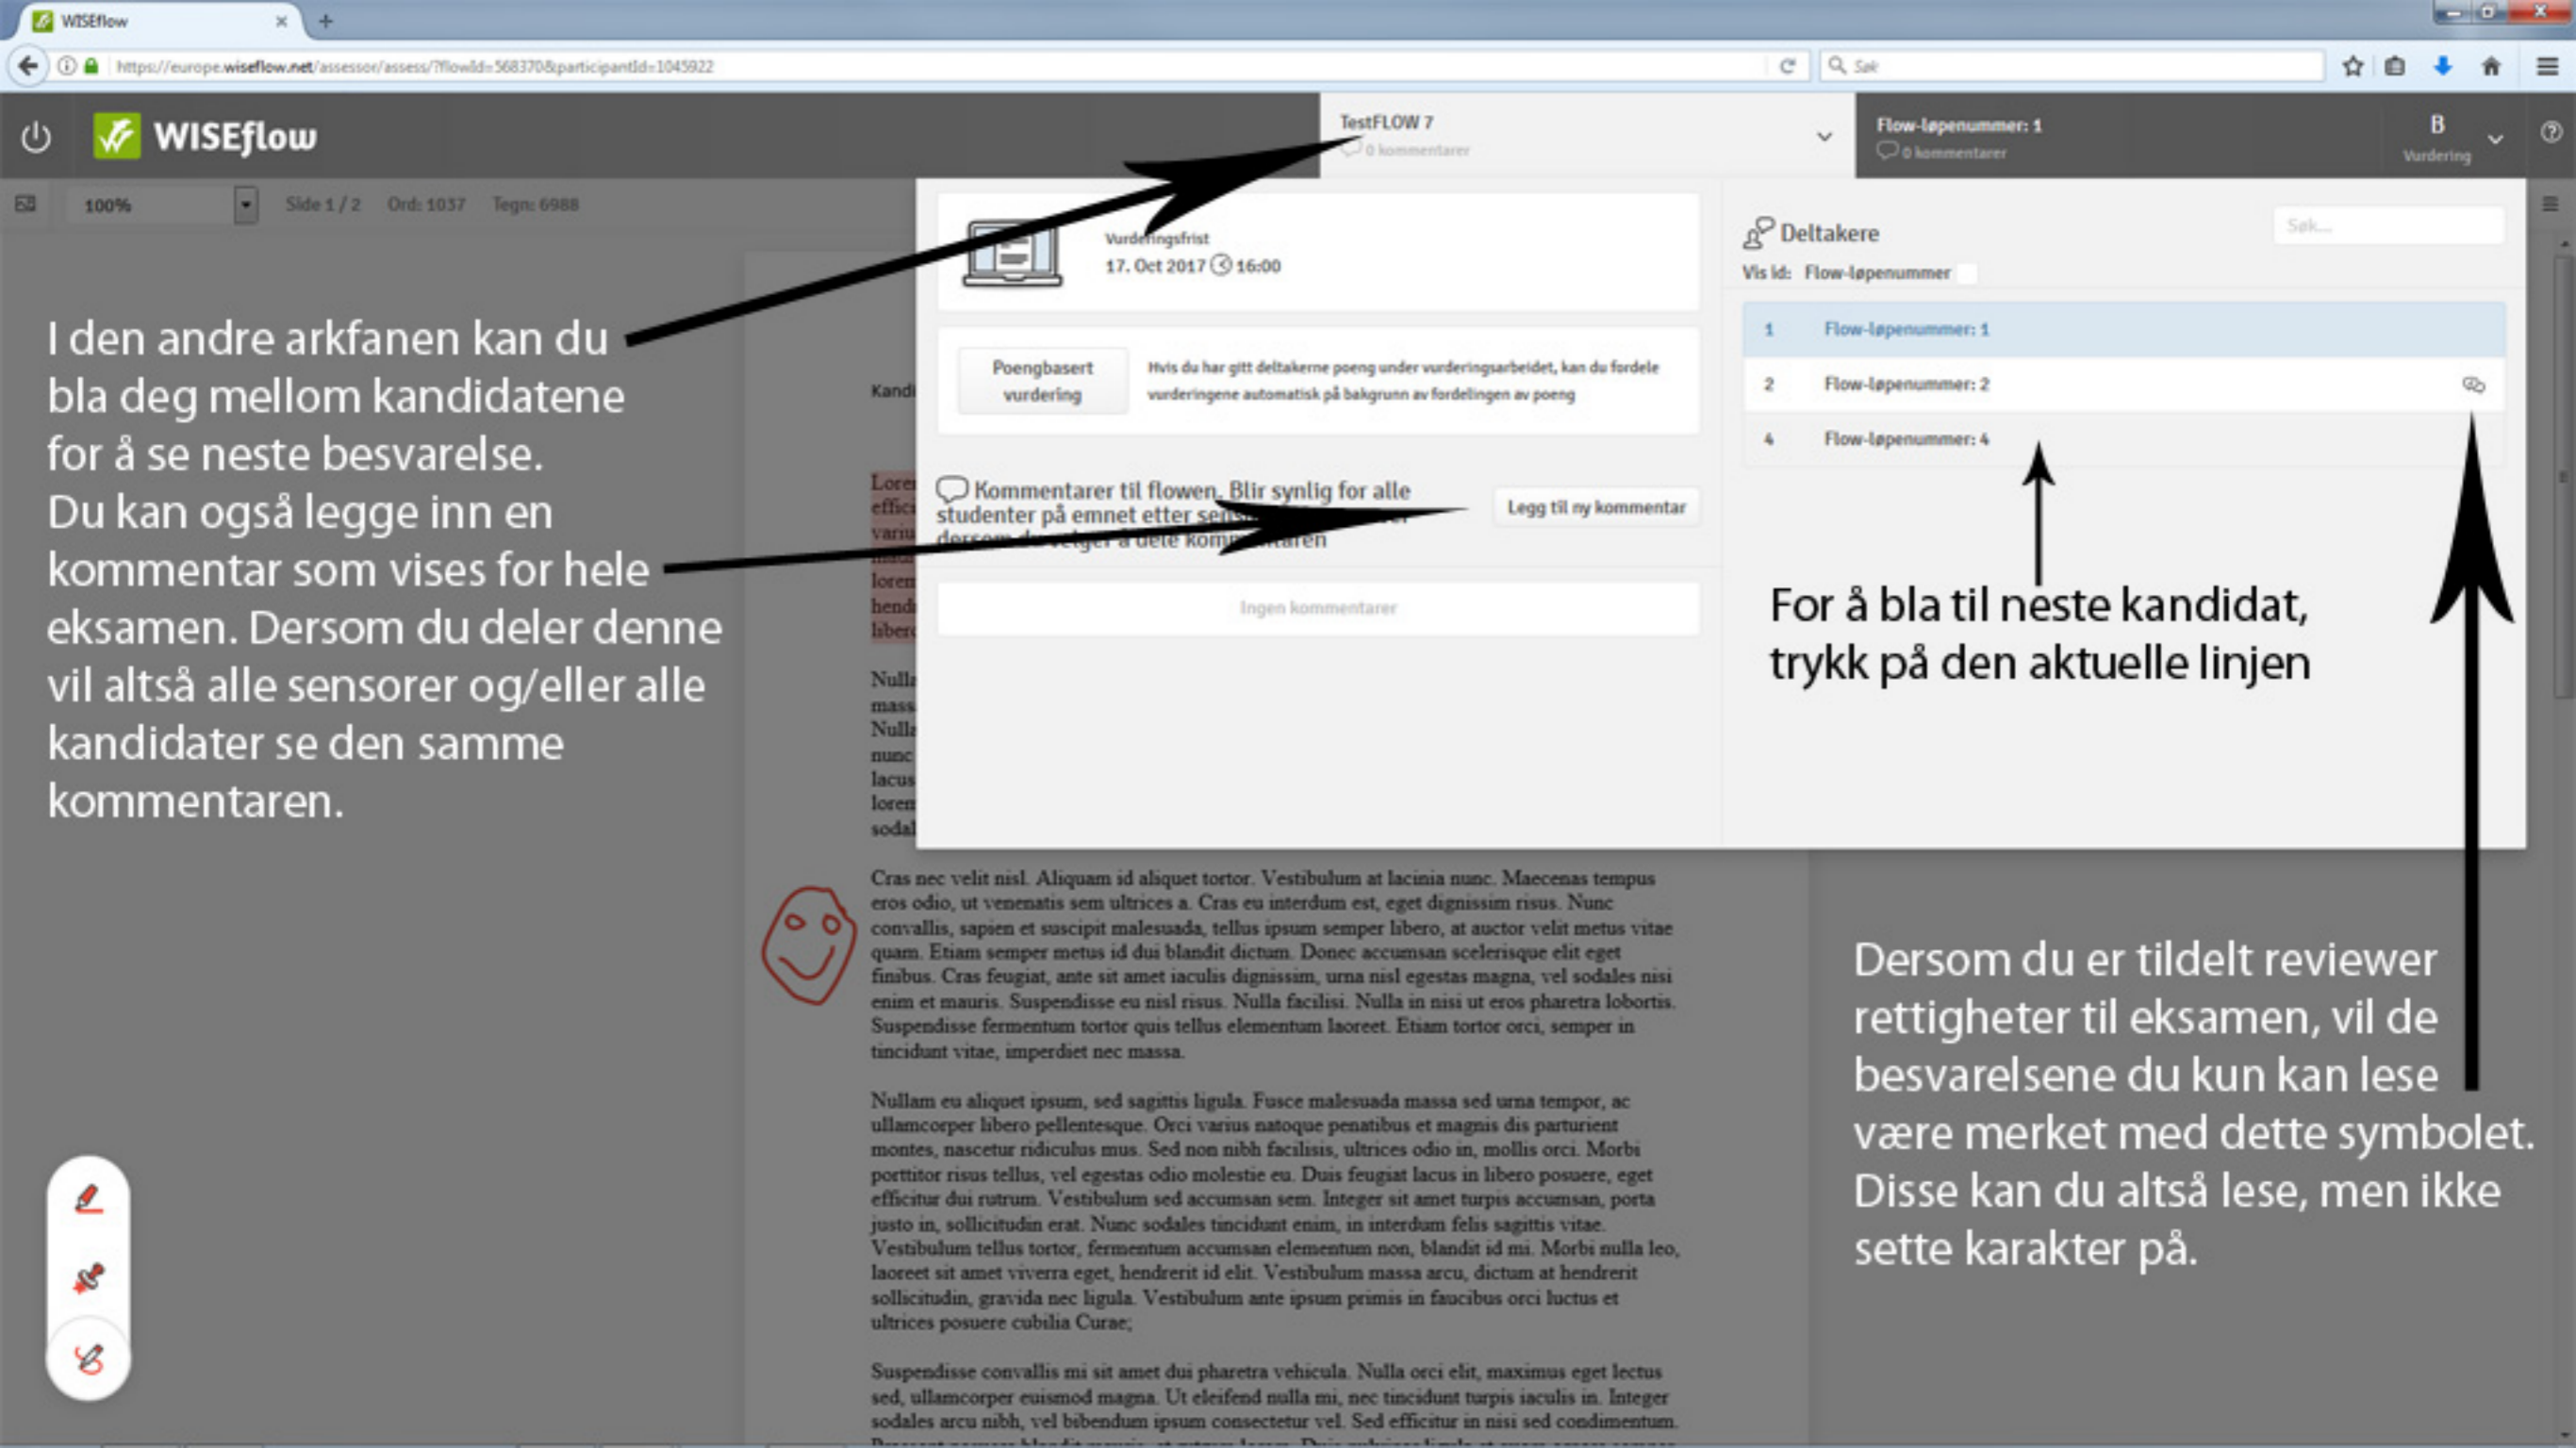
WISEflow

https://europe.wiseflow.net/assessor/assess/?flowId=568370&participantId=1045922

Søk

WISEflow

TestFLOW 7
0 kommentarer

Flow-løpenummer: 1
0 kommentarer

B
Vurdering

100%

Side 1 / 2 Ord: 1037 Tegn: 6988

Vurderingsfrist
17. Oct 2017 16:00

Poengbasert vurdering

Hvis du har gitt deltakerne poeng under vurderingsarbeidet, kan du fordele vurderingene automatisk på bakgrunn av fordelingen av poeng

Kommentarer til flowen. Blir synlig for alle studenter på emnet etter sensur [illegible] dersom du velger å dele kommentaren

Legg til ny kommentar

Ingen kommentarer

Deltakere

Søk...

Vis id: Flow-løpenummer

| 1 | Flow-løpenummer: 1 |
|---|---|
| 2 | Flow-løpenummer: 2 |
| 4 | Flow-løpenummer: 4 |

I den andre arkfanen kan du bla deg mellom kandidatene for å se neste besvarelse. Du kan også legge inn en kommentar som vises for hele eksamen. Dersom du deler denne vil altså alle sensorer og/eller alle kandidater se den samme kommentaren.

For å bla til neste kandidat, trykk på den aktuelle linjen

Dersom du er tildelt reviewer rettigheter til eksamen, vil de besvarelsene du kun kan lese være merket med dette symbolet. Disse kan du altså lese, men ikke sette karakter på.

Cras nec velit nisl. Aliquam id aliquet tortor. Vestibulum at lacinia nunc. Maecenas tempus eros odio, ut venenatis sem ultrices a. Cras eu interdum est, eget dignissim risus. Nunc convallis, sapien et suscipit malesuada, tellus ipsum semper libero, at auctor velit metus vitae quam. Etiam semper metus id dui blandit dictum. Donec accumsan scelerisque elit eget finibus. Cras feugiat, ante sit amet iaculis dignissim, urna nisl egestas magna, vel sodales nisi enim et mauris. Suspendisse eu nisl risus. Nulla facilisi. Nulla in nisi ut eros pharetra lobortis. Suspendisse fermentum tortor quis tellus elementum laoreet. Etiam tortor orci, semper in tincidunt vitae, imperdiet nec massa.

Nullam eu aliquet ipsum, sed sagittis ligula. Fusce malesuada massa sed urna tempor, ac ullamcorper libero pellentesque. Orci varius natoque penatibus et magnis dis parturient montes, nascetur ridiculus mus. Sed non nibh facilisis, ultrices odio in, mollis orci. Morbi porttitor risus tellus, vel egestas odio molestie eu. Duis feugiat lacus in libero posuere, eget efficitur dui rutrum. Vestibulum sed accumsan sem. Integer sit amet turpis accumsan, porta justo in, sollicitudin erat. Nunc sodales tincidunt enim, in interdum felis sagittis vitae. Vestibulum tellus tortor, fermentum accumsan elementum non, blandit id mi. Morbi nulla leo, laoreet sit amet viverra eget, hendrerit id elit. Vestibulum massa arcu, dictum at hendrerit sollicitudin, gravida nec ligula. Vestibulum ante ipsum primis in faucibus orci luctus et ultrices posuere cubilia Curae;

Suspendisse convallis mi sit amet dui pharetra vehicula. Nulla orci elit, maximus eget lectus sed, ullamcorper euismod magna. Ut eleifend nulla mi, nec tincidunt turpis iaculis in. Integer sodales arcu nibh, vel bibendum ipsum consectetur vel. Sed efficitur in nisi sed condimentum. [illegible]